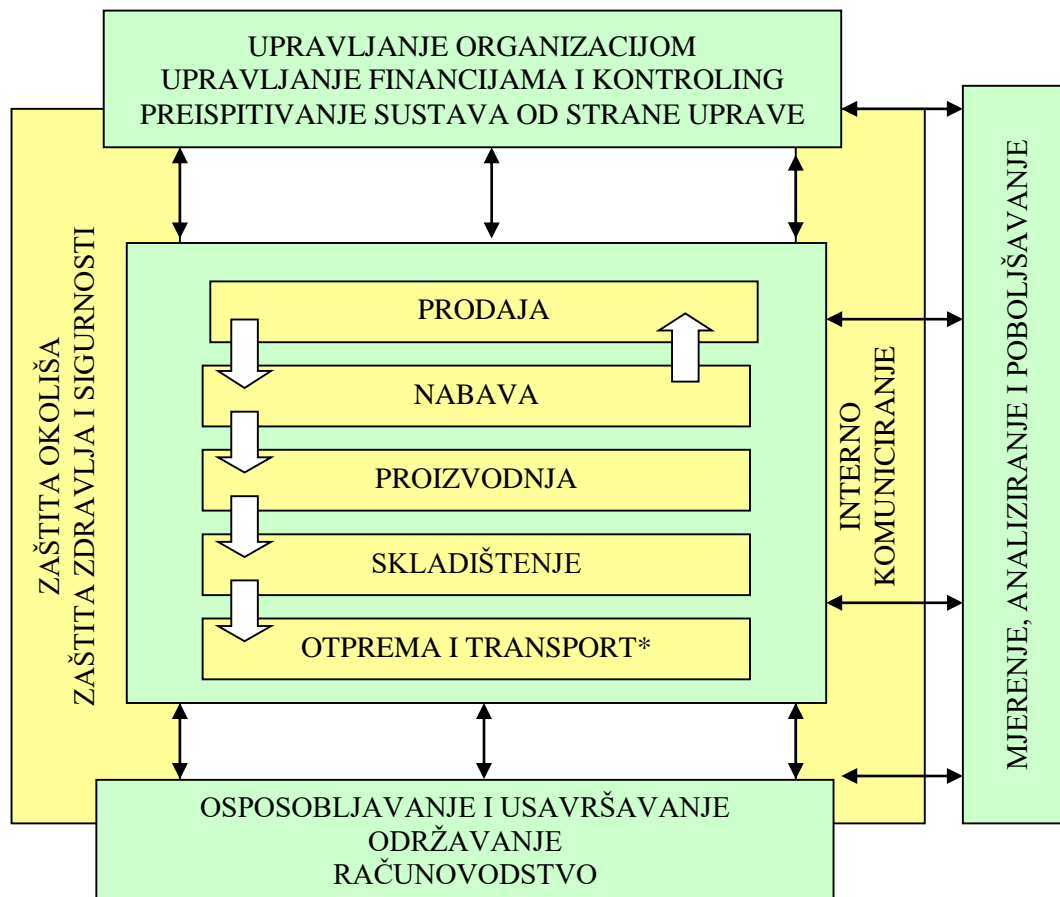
UPRAVLJANJE ORGANIZACIJOM
UPRAVLJANJE FINANCIJAMA I KONTROLING
PREISPITIVANJE SUSTAVA OD STRANE UPRAVE

ZAŠTITA OKOLIŠA
ZAŠTITA ZDRAVLJA I SIGURNOSTI

PRODAJA

NABAVA

PROIZVODNJA

SKLADIŠTENJE

OTPREMA I TRANSPORT*

INTERNO
KOMUNICIRANJE

MJERENJE, ANALIZIRANJE I POBOLJŠAVANJE

OSPOSOBLJAVANJE I USAVRŠAVANJE
ODRŽAVANJE
RAČUNOVODSTVO